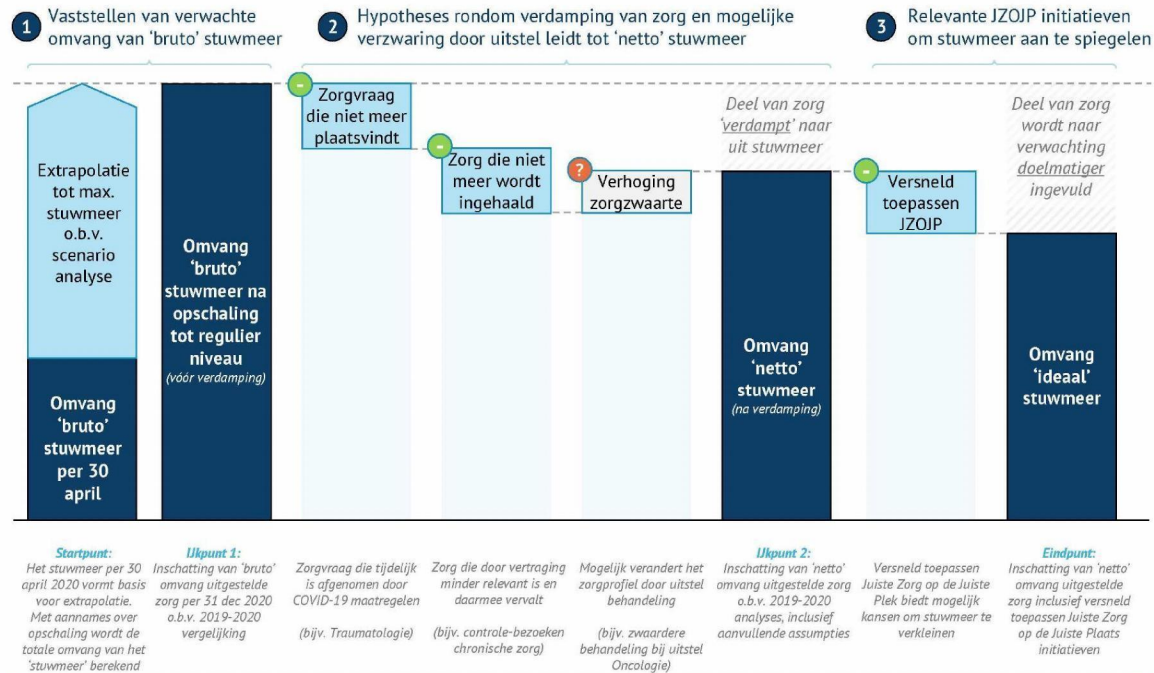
1 Vaststellen van verwachte omvang van 'bruto' stuwmeer

2 Hypotheses rondom verdamping van zorg en mogelijke verzwaring door uitstel leidt tot 'netto' stuwmeer

3 Relevante JZOJP initiatieven om stuwmeer aan te spiegelen

Extrapolatie tot max. stuwmeer o.b.v. scenario analyse

Omvang 'bruto' stuwmeer per 30 april

Omvang 'bruto' stuwmeer na opschaling tot regulier niveau (vóór verdamping)

- Zorgvraag die niet meer plaatsvindt

- Zorg die niet meer wordt ingehaald

? Verhoging zorgzwaarte

Deel van zorg 'verdampt' naar uit stuwmeer

Omvang 'netto' stuwmeer (na verdamping)

- Versneld toepassen JZOJP

Deel van zorg wordt naar verwachting doelmatiger ingevuld

Omvang 'ideaal' stuwmeer

Startpunt: Het stuwmeer per 30 april 2020 vormt basis voor extrapolatie. Met aannames over opschaling wordt de totale omvang van het 'stuwmeer' berekend

IJkpunt 1: Inschatting van 'bruto' omvang uitgestelde zorg per 31 dec 2020 o.b.v. 2019-2020 vergelijking

Zorgvraag die tijdelijk is afgenomen door COVID-19 maatregelen

(bijv. Traumatologie)

Zorg die door vertraging minder relevant is en daarmee vervalt

(bijv. controle-bezoeken chronische zorg)

Mogelijk verandert het zorgprofiel door uitstel behandeling

(bijv. zwaardere behandeling bij uitstel Oncologie)

IJkpunt 2: Inschatting van 'netto' omvang uitgestelde zorg o.b.v. 2019-2020 analyses, inclusief aanvullende assumpties

Versneld toepassen Juiste Zorg op de Juiste Plek biedt mogelijk kansen om stuwmeer te verkleinen

Eindpunt: Inschatting van 'netto' omvang uitgestelde zorg inclusief versneld toepassen Juiste Zorg op de Juiste Plaats initiatieven